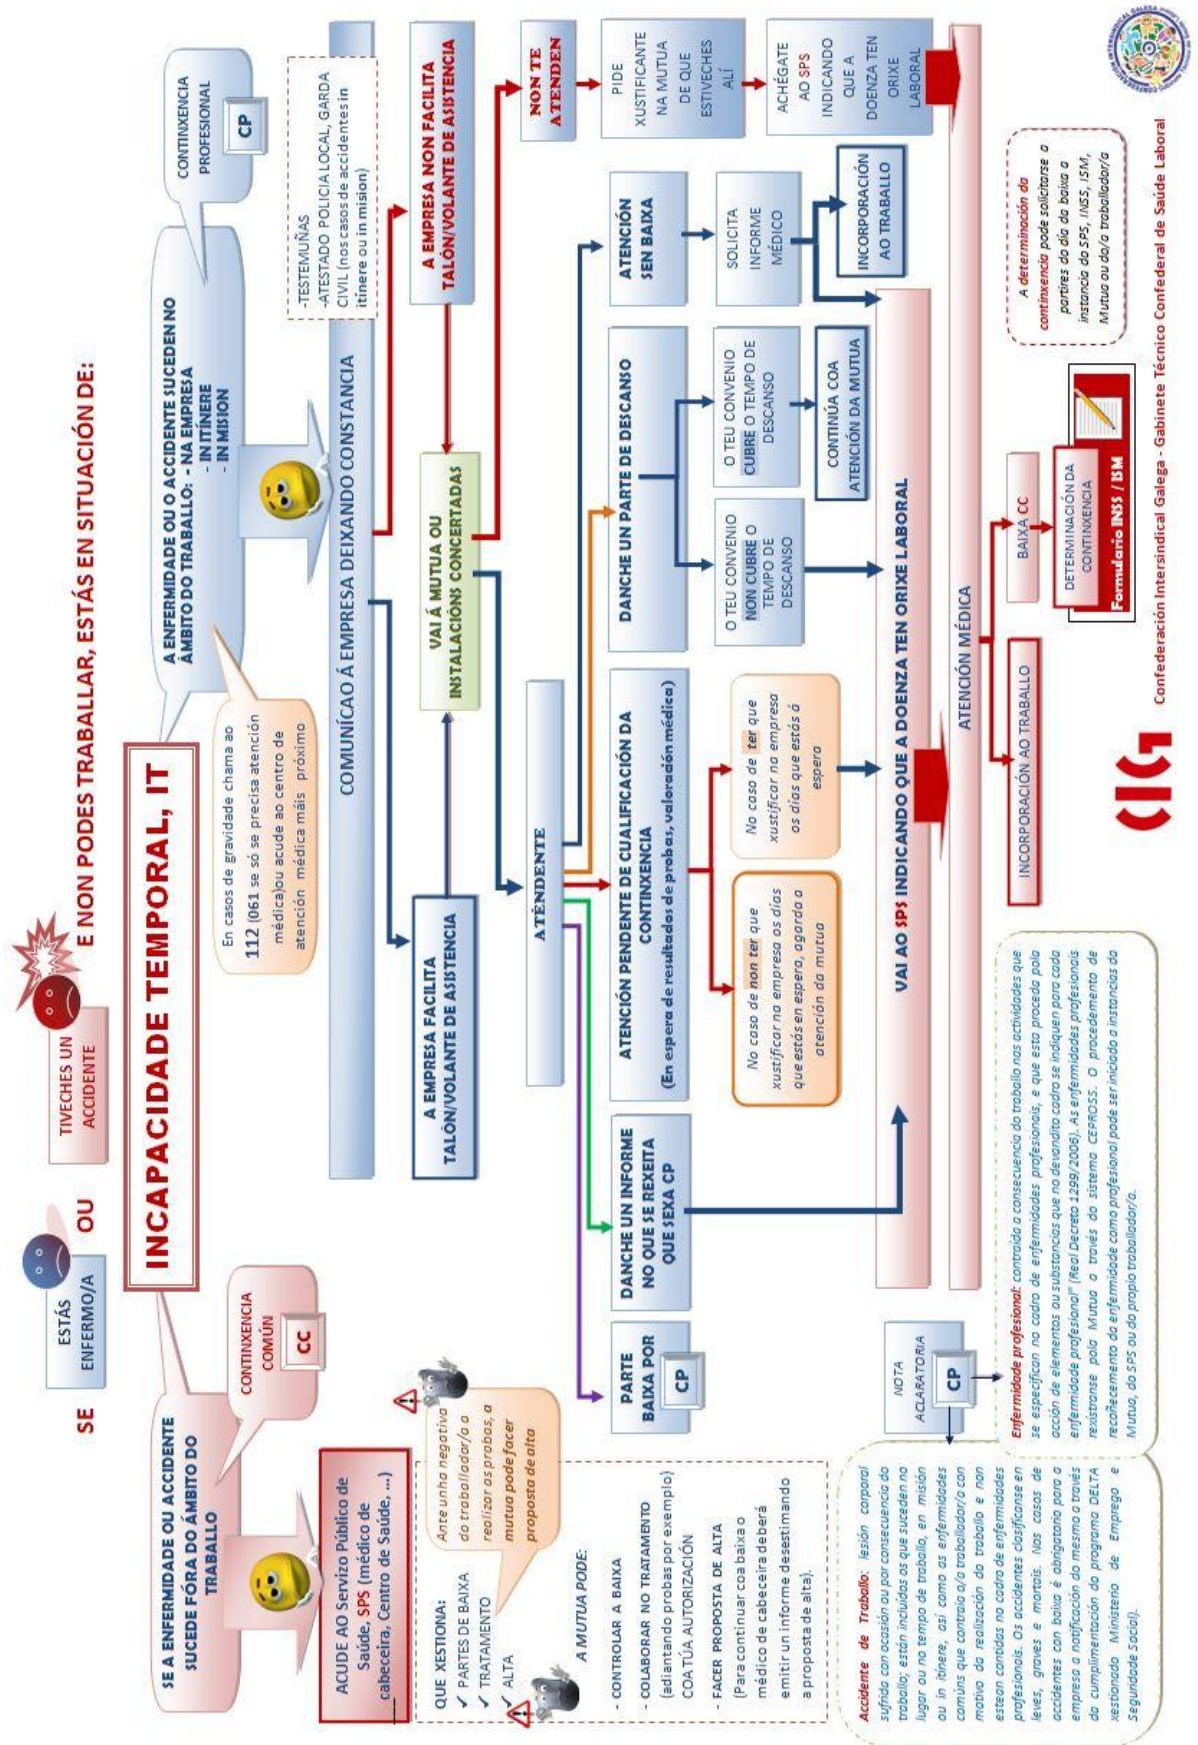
SE ESTÁS ENFERMO/A OU TIVECHES UN ACCIDENTE E NON PODES TRABALLAR, ESTÁS EN SITUACIÓN DE:

INCAPACIDADE TEMPORAL, IT

SE A ENFERMIDADE OU ACCIDENTE SUCEDE FÓRA DO ÁMBITO DO TRABALLO

CONTINXENCIA COMÚN CC

ACUDE AO Servizo Público de Saúde, SPS (médico de cabeceira, Centro de Saúde, ...)

QUE XESTIONA:
✓ PARTES DE BAIXA
✓ TRATAMENTO
✓ ALTA

Ante unha negativa do traballador/a a realizar as probas, a mutua pode facer proposta de alta

A MUTUA PODE:
- CONTROLAR A BAIXA
- COLABORAR NO TRATAMENTO (adiantando probas por exemplo) COA TÚA AUTORIZACIÓN
- FACER PROPOSTA DE ALTA (Para continuar coa baixa o médico de cabeceira deberá emitir un informe desestimando a proposta de alta).

A ENFERMIDADE OU O ACCIDENTE SUCEDEN NO ÁMBITO DO TRABALLO: - NA EMPRESA - IN ITÍNERE - IN MISION

CONTINXENCIA PROFESIONAL CP

En casos de gravidade chama ao 112 (061 se só se precisa atención médica)ou acude ao centro de atención médica máis próximo

-TESTEMUÑAS
-ATESTADO POLICIA LOCAL, GARDA CIVIL (nos casos de accidentes in itínere ou in mision)

COMUNÍCAO Á EMPRESA DEIXANDO CONSTANCIA

A EMPRESA FACILITA TALÓN/VOLANTE DE ASISTENCIA

A EMPRESA NON FACILITA TALÓN/VOLANTE DE ASISTENCIA

VAI Á MUTUA OU INSTALACIÓNS CONCERTADAS

NON TE ATENDEN

PIDE XUSTIFICANTE NA MUTUA DE QUE ESTIVECHES ALÍ

ACHÉGATE AO SPS INDICANDO QUE A DOENZA TEN ORIXE LABORAL

ATÉNDENTE

PARTE BAIXA POR CP

DANCHE UN INFORME NO QUE SE REXEITA QUE SEXA CP

ATENCIÓN PENDENTE DE CUALIFICACIÓN DA CONTINXENCIA (En espera de resultados de probas, valoración médica)

No caso de non ter que xustificar na empresa os días que estás en espera, agarda a atención da mutua

No caso de ter que xustificar na empresa os días que estás á espera

DANCHE UN PARTE DE DESCANSO

O TEU CONVENIO NON CUBRE O TEMPO DE DESCANSO

O TEU CONVENIO CUBRE O TEMPO DE DESCANSO

CONTINÚA COA ATENCIÓN DA MUTUA

ATENCIÓN SEN BAIXA

SOLICITA INFORME MÉDICO

INCORPORACIÓN AO TRABALLO

VAI AO SPS INDICANDO QUE A DOENZA TEN ORIXE LABORAL

ATENCIÓN MÉDICA

INCORPORACIÓN AO TRABALLO

BAIXA CC

DETERMINACIÓN DA CONTINXENCIA

Formulario INSS / ISM

A determinación da continxencia pode solicitarse a partires do día da baixa a instancia do SPS, INSS, ISM, Mutua ou do/a traballador/a

NOTA ACLARATORIA CP

Accidente de Traballo: lesión corporal sufrida con ocasión ou por consecuencia do traballo; están incluídos os que sucedén no lugar ou no tempo de traballo, en misión ou in itínere, así como as enfermidades comúns que contraia o/a traballador/a con motivo da realización do traballo e non esteán contidas no cadro de enfermidades profesionais. Os accidentes clasifícanse en leves, graves e mortais. Nos casos de accidentes con baixa é obrigatorio para a empresa a notificación do mesmo a través da cumplimentación do programa DELTA xestionado Ministerio de Emprego e Seguridade Social).

Enfermidade profesional: contraída a consecuencia do traballo nas actividades que se especifican no cadro de enfermidades profesionais, e que esta proceda pola acción de elementos ou substancias que no devandito cadro se indiquen para cada enfermidade profesional" (Real Decreto 1299/2006). As enfermidades profesionais rexístranse pola Mutua a través do sistema CEPROSS. O procedemento de recoñecemento da enfermidade como profesional pode ser iniciado a instancias da Mutua, do SPS ou do propio traballador/a.

Confederación Intersindical Galega - Gabinete Técnico Confederal de Saúde Laboral